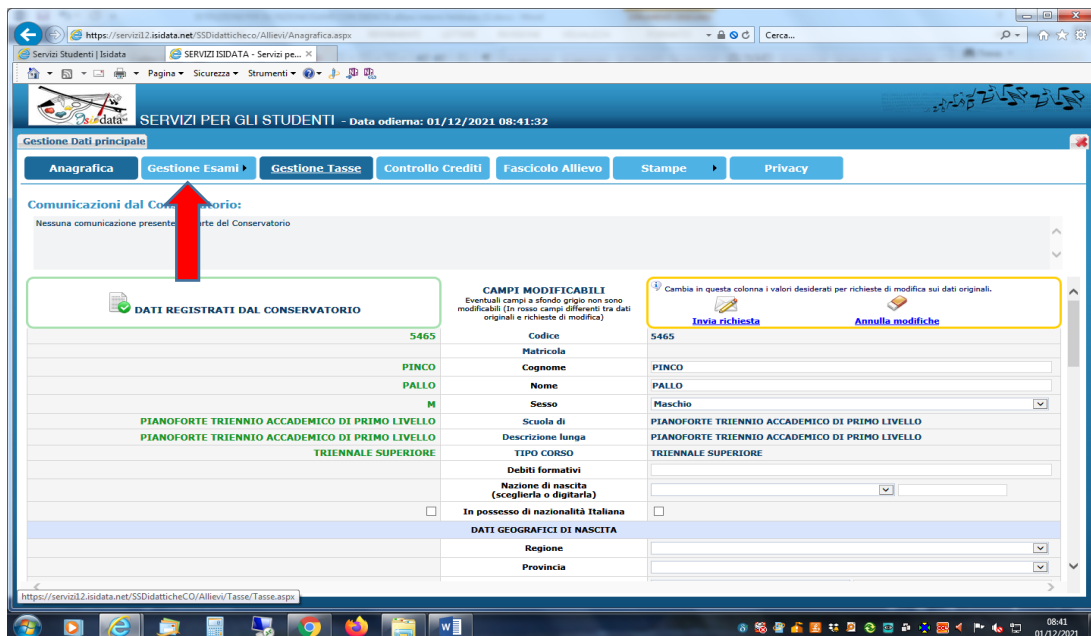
https://servizi12.isidata.net/SSDidatticheco/Allievi/Anagrafica.aspx

Cerca...

Servizi Studenti | Isidata

SERVIZI ISIDATA - Servizi pe...

Pagina ▾ Sicurezza ▾ Strumenti ▾

isidata

SERVIZI PER GLI STUDENTI - Data odierna: 01/12/2021 08:41:32

Gestione Dati principale

Anagrafica | Gestione Esami | Gestione Tasse | Controllo Crediti | Fascicolo Allievo | Stampe | Privacy

Comunicazioni dal Co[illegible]torio:

Nessuna comunicazione present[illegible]rte del Conservatorio

DATI REGISTRATI DAL CONSERVATORIO

CAMPI MODIFICABILI
Eventuali campi a sfondo grigio non sono modificabili (In rosso campi differenti tra dati originali e richieste di modifica)

Cambia in questa colonna i valori desiderati per richieste di modifica sui dati originali.

Invia richiesta

Annulla modifiche

| | | |
|---|---|---|
| 5465 | Codice | 5465 |
| | Matricola | |
| PINCO | Cognome | PINCO |
| PALLO | Nome | PALLO |
| M | Sesso | Maschio |
| PIANOFORTE TRIENNIO ACCADEMICO DI PRIMO LIVELLO | Scuola di | PIANOFORTE TRIENNIO ACCADEMICO DI PRIMO LIVELLO |
| PIANOFORTE TRIENNIO ACCADEMICO DI PRIMO LIVELLO | Descrizione lunga | PIANOFORTE TRIENNIO ACCADEMICO DI PRIMO LIVELLO |
| TRIENNALE SUPERIORE | TIPO CORSO | TRIENNALE SUPERIORE |
| | Debiti formativi | |
| | Nazione di nascita (sceglierla o digitarla) | |
| | In possesso di nazionalità Italiana | |
| | DATI GEOGRAFICI DI NASCITA | |
| | Regione | |
| | Provincia | |

https://servizi12.isidata.net/SSDidatticheCO/Allievi/Tasse/Tasse.aspx

08:41
01/12/2021